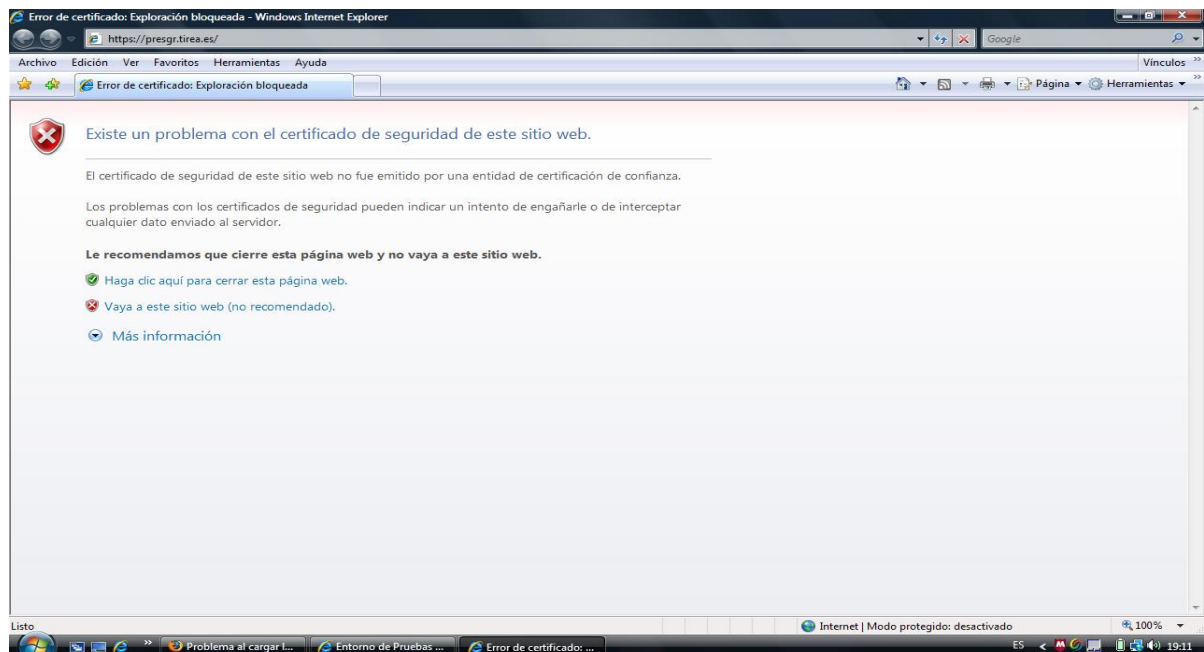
Error de certificado: Exploración bloqueada - Windows Internet Explorer

https://presgr.tirea.es/

Google

Archivo Edición Ver Favoritos Herramientas Ayuda

Vínculos »

Error de certificado: Exploración bloqueada

Página ▾ Herramientas ▾

Existe un problema con el certificado de seguridad de este sitio web.

El certificado de seguridad de este sitio web no fue emitido por una entidad de certificación de confianza.

Los problemas con los certificados de seguridad pueden indicar un intento de engañarle o de interceptar cualquier dato enviado al servidor.

**Le recomendamos que cierre esta página web y no vaya a este sitio web.**

Haga clic aquí para cerrar esta página web.

Vaya a este sitio web (no recomendado).

Más información

Listo

Internet | Modo protegido: desactivado

100%

Problema al cargar l...

Entorno de Pruebas ...

Error de certificado: ...

ES

19:11